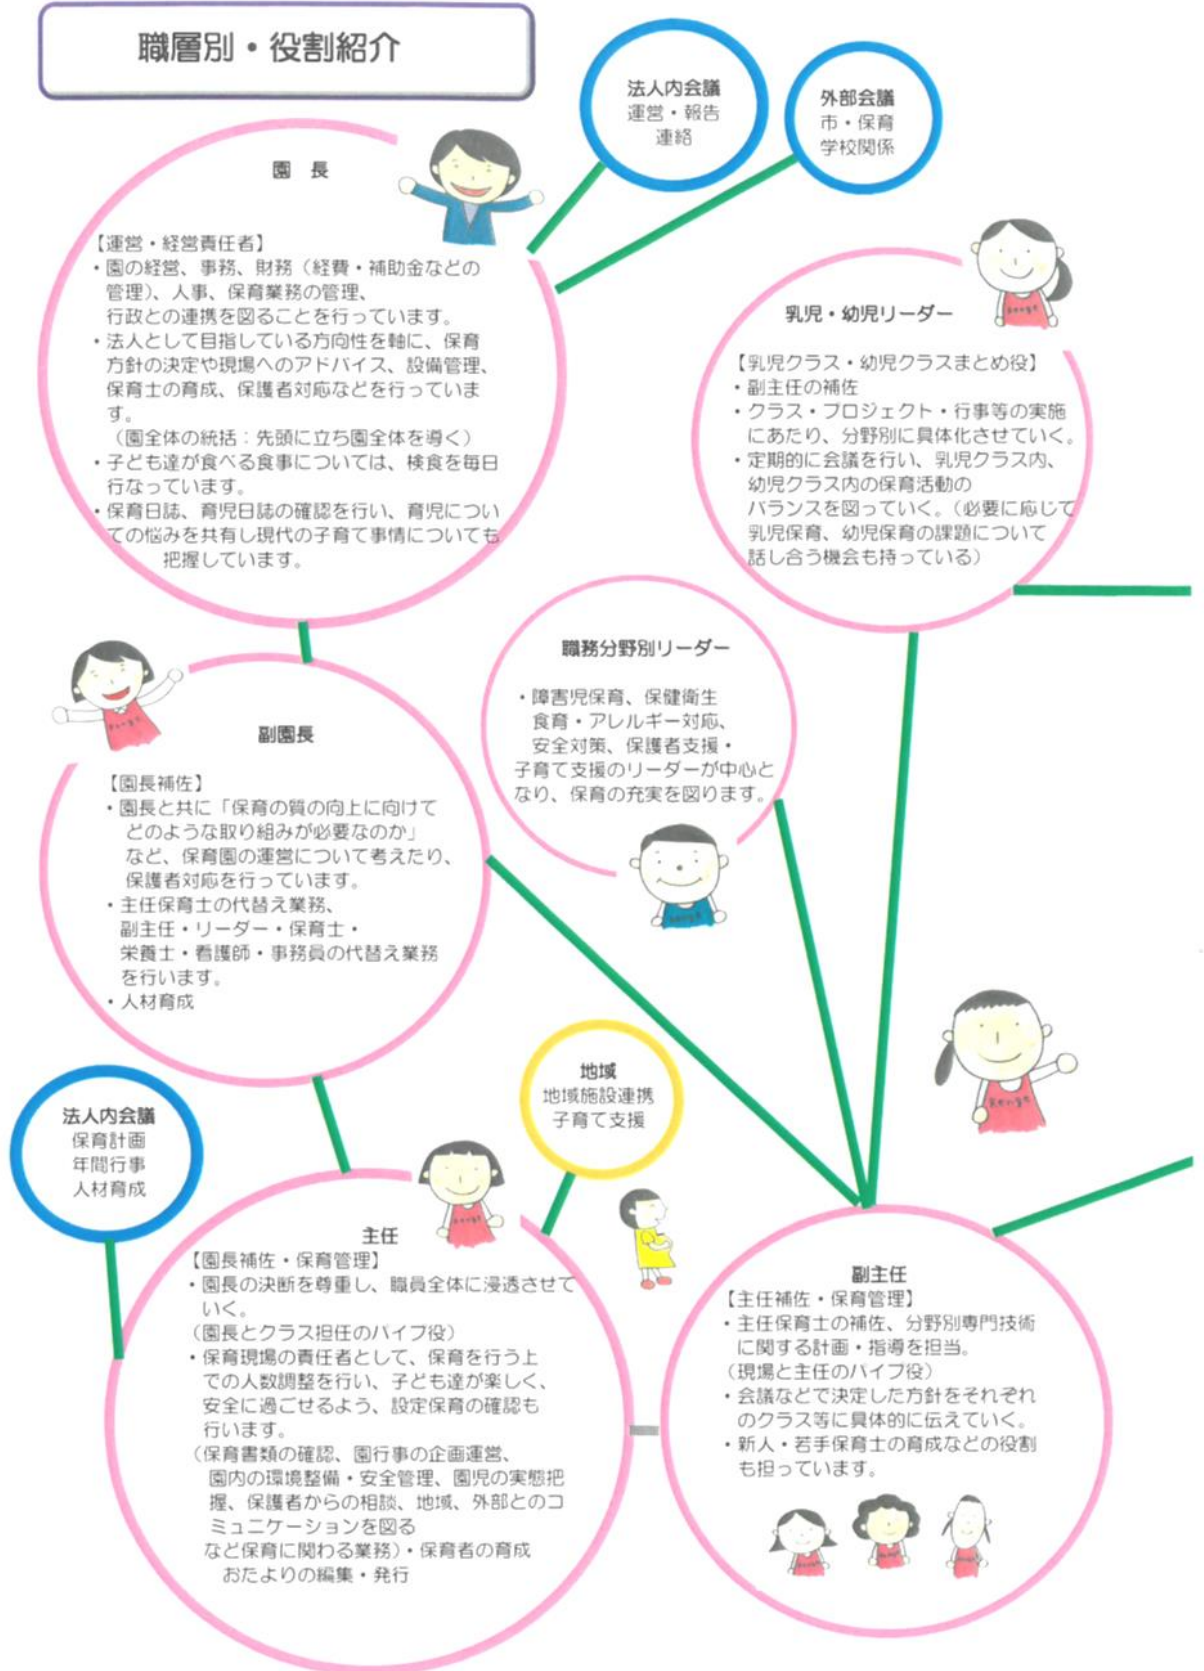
職層別・役割紹介

法人内会議
運営・報告
連絡

外部会議
市・保育
学校関係

園　長

【運営・経営責任者】
・園の経営、事務、財務（経費・補助金などの管理）、人事、保育業務の管理、行政との連携を図ることを行っています。
・法人として目指している方向性を軸に、保育方針の決定や現場へのアドバイス、設備管理、保育士の育成、保護者対応などを行っています。
（園全体の統括：先頭に立ち園全体を導く）
・子ども達が食べる食事については、検食を毎日行なっています。
・保育日誌、育児日誌の確認を行い、育児についての悩みを共有し現代の子育て事情についても把握しています。

乳児・幼児リーダー

【乳児クラス・幼児クラスまとめ役】
・副主任の補佐
・クラス・プロジェクト・行事等の実施にあたり、分野別に具体化させていく。
・定期的に会議を行い、乳児クラス内、幼児クラス内の保育活動のバランスを図っていく。（必要に応じて乳児保育、幼児保育の課題について話し合う機会も持っている）

職務分野別リーダー

・障害児保育、保健衛生
食育・アレルギー対応、
安全対策、保護者支援・
子育て支援のリーダーが中心となり、保育の充実を図ります。

副園長

【園長補佐】
・園長と共に「保育の質の向上に向けてどのような取り組みが必要なのか」など、保育園の運営について考えたり、保護者対応を行っています。
・主任保育士の代替え業務、副主任・リーダー・保育士・栄養士・看護師・事務員の代替え業務を行います。
・人材育成

地域
地域施設連携
子育て支援

法人内会議
保育計画
年間行事
人材育成

主任
【園長補佐・保育管理】
・園長の決断を尊重し、職員全体に浸透させていく。
（園長とクラス担任のパイプ役）
・保育現場の責任者として、保育を行う上での人数調整を行い、子ども達が楽しく、安全に過ごせるよう、設定保育の確認も行います。
（保育書類の確認、園行事の企画運営、園内の環境整備・安全管理、園児の実態把握、保護者からの相談、地域、外部とのコミュニケーションを図るなど保育に関わる業務）・保育者の育成
おたよりの編集・発行

副主任
【主任補佐・保育管理】
・主任保育士の補佐、分野別専門技術に関する計画・指導を担当。
（現場と主任のパイプ役）
・会議などで決定した方針をそれぞれのクラス等に具体的に伝えていく。
・新人・若手保育士の育成などの役割も担っています。